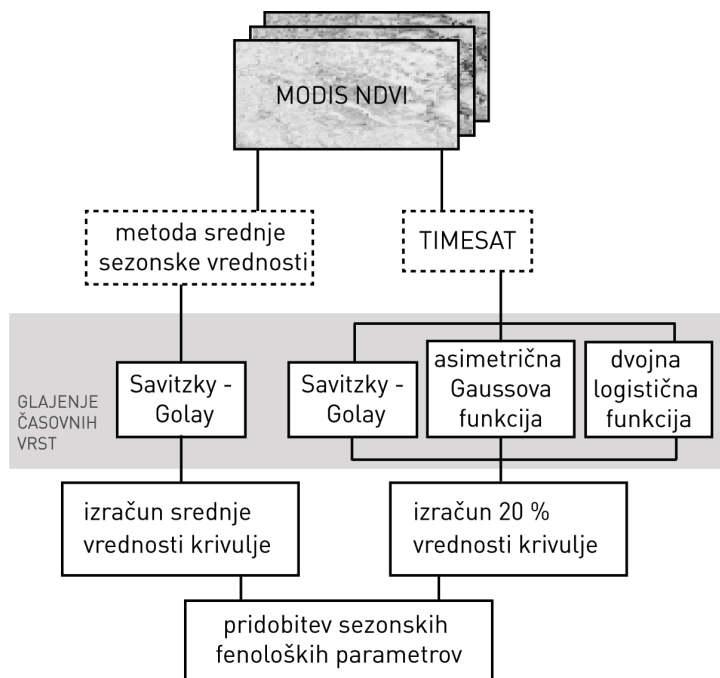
MODIS NDVI

metoda srednje sezonske vrednosti

TIMESAT

GLAJENJE ČASOVNIH VRST

Savitzky - Golay

Savitzky - Golay

asimetrična Gaussova funkcija

dvojna logistična funkcija

izračun srednje vrednosti krivulje

izračun 20 % vrednosti krivulje

pridobitev sezonskih fenoloških parametrov